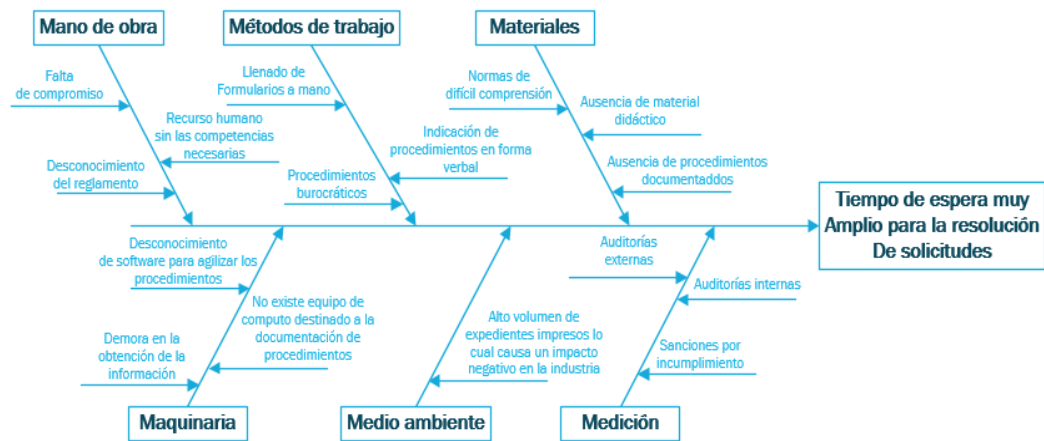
Mano de obra

Falta de compromiso

Recurso humano sin las competencias necesarias

Desconocimiento del reglamento

Métodos de trabajo

Llenado de Formularios a mano

Indicación de procedimientos en forma verbal

Procedimientos burocráticos

Materiales

Normas de difícil comprensión

Ausencia de material didáctico

Ausencia de procedimientos documentaddos

Tiempo de espera muy Amplio para la resolución De solicitudes

Desconocimiento de software para agilizar los procedimientos

No existe equipo de computo destinado a la documentación de procedimientos

Demora en la obtención de la información

Maquinaria

Alto volumen de expedientes impresos lo cual causa un impacto negativo en la industria

Medio ambiente

Auditorías externas

Auditorías internas

Sanciones por incumplimiento

Medición